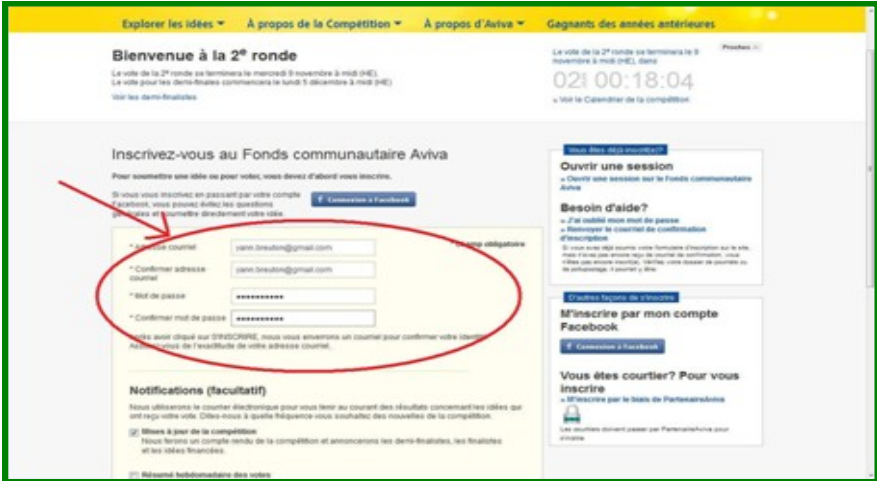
Explorer les idées ▾ À propos de la Compétition ▾ À propos d'Aviva ▾ Gagnants des années antérieures

Bienvenue à la 2e ronde

Le vote de la 2e ronde se terminera le mercredi 9 novembre à midi (HE).
Le vote pour les demi-finales commencera le lundi 5 décembre à midi (HE).

Voir les demi-finalistes

Le vote de la 2e ronde se terminera le 9 novembre à midi (HE), dans

02 00:18:04

» Voir le Calendrier de la compétition

Inscrivez-vous au Fonds communautaire Aviva

Pour soumettre une idée ou pour voter, vous devez d'abord vous inscrire.

Si vous vous inscrivez en passant par votre compte Facebook, vous pouvez éviter les questions générales et soumettre directement votre idée.

Connexion à Facebook

* Adresse courriel yann.breuton@gmail.com

* Confirmer adresse courriel yann.breuton@gmail.com

* Mot de passe ••••••••••••

* Confirmer mot de passe ••••••••••••

* Champ obligatoire

Après avoir cliqué sur S'INSCRIRE, nous vous enverrons un courriel pour vérifier votre identité. Assurez-vous de l'exactitude de votre adresse courriel.

Notifications (facultatif)

Nous utiliserons le courrier électronique pour vous tenir au courant des résultats concernant les idées qui ont reçu votre vote. Dites-nous à quelle fréquence vous souhaitez des nouvelles de la compétition.

Mises à jour de la compétition
Nous ferons un compte rendu de la compétition et annoncerons les demi-finalistes, les finalistes et les idées financées.

Résumé hebdomadaire des votes

Vous êtes déjà inscrit(e)?

Ouvrir une session
» Ouvrir une session sur le Fonds communautaire Aviva

Besoin d'aide?
» J'ai oublié mon mot de passe
» Renvoyer le courriel de confirmation d'inscription

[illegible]

D'autres façons de s'inscrire

M'inscrire par mon compte Facebook

Connexion à Facebook

Vous êtes courtier? Pour vous inscrire
» M'inscrire par le biais de PartenaireAviva

Les courtiers doivent passer par PartenaireAviva pour s'inscrire.